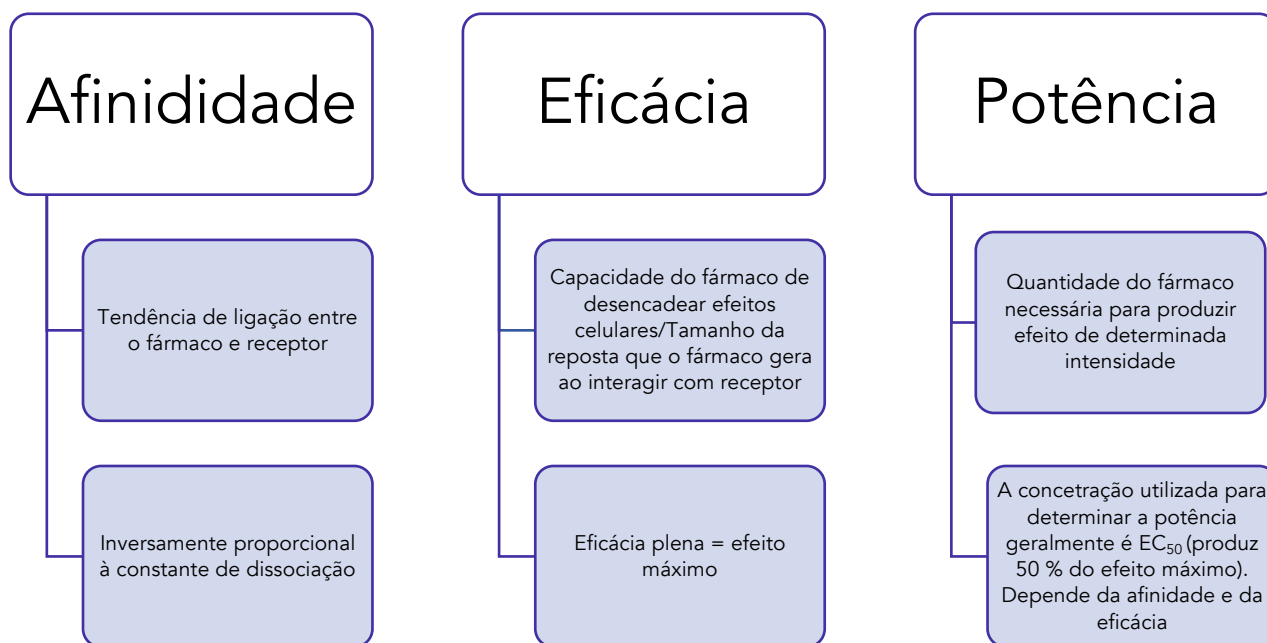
Afinididade

Tendência de ligação entre o fármaco e receptor

Inversamente proporcional à constante de dissociação

Eficácia

Capacidade do fármaco de desencadear efeitos celulares/Tamanho da reposta que o fármaco gera ao interagir com receptor

Eficácia plena = efeito máximo

Potência

Quantidade do fármaco necessária para produzir efeito de determinada intensidade

A concetração utilizada para determinar a potência geralmente é $EC_{50}$ (produz 50 % do efeito máximo). Depende da afinidade e da eficácia